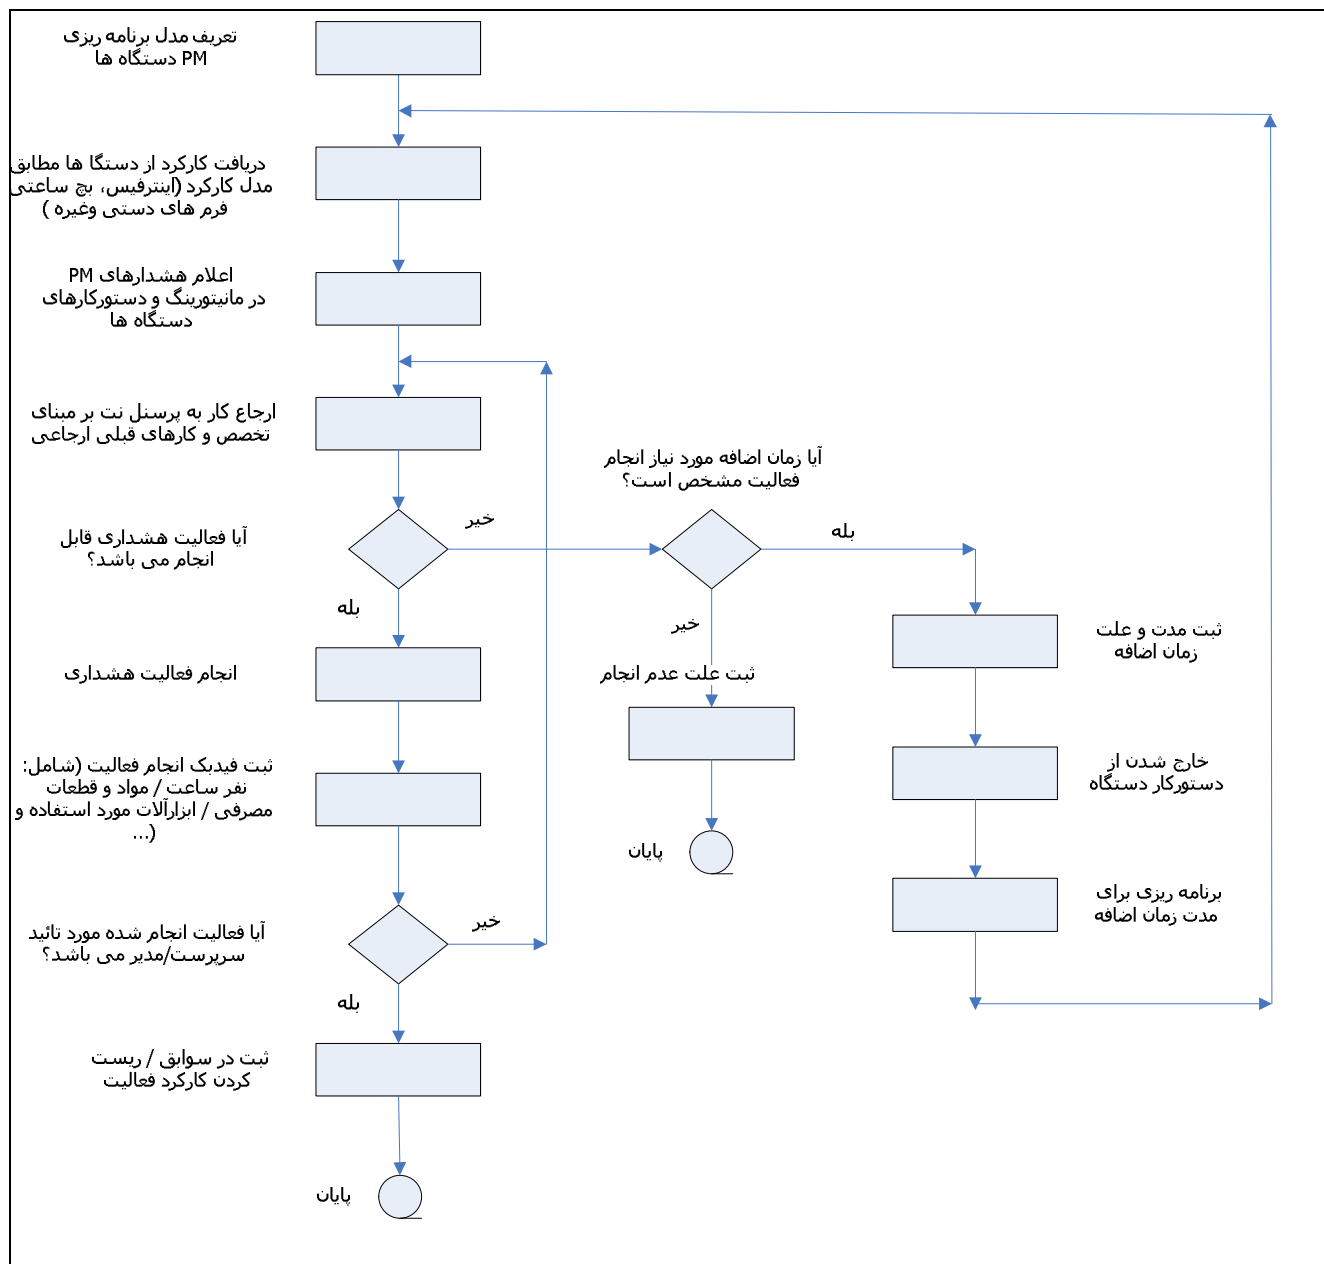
تعریف مدل برنامه ریزی PM دستگاه ها

دریافت کارکرد از دستگا ها مطابق مدل کارکرد (اینترفیس، بچ ساعتی فرم های دستی وغیره )

اعلام هشدارهای PM در مانیتورینگ و دستورکارهای دستگاه ها

ارجاع کار به پرسنل نت بر مبنای تخصص و کارهای قبلی ارجاعی

آیا فعالیت هشداری قابل انجام می باشد؟

خیر

آیا زمان اضافه مورد نیاز انجام فعالیت مشخص است؟

بله

بله

خیر

انجام فعالیت هشداری

ثبت علت عدم انجام

ثبت مدت و علت زمان اضافه

ثبت فیدبک انجام فعالیت (شامل: نفر ساعت / مواد و قطعات مصرفی / ابزارآلات مورد استفاده و ...)

خارج شدن از دستورکار دستگاه

پایان

برنامه ریزی برای مدت زمان اضافه

آیا فعالیت انجام شده مورد تائید سرپرست/مدیر می باشد؟

خیر

بله

ثبت در سوابق / ریست کردن کارکرد فعالیت

پایان